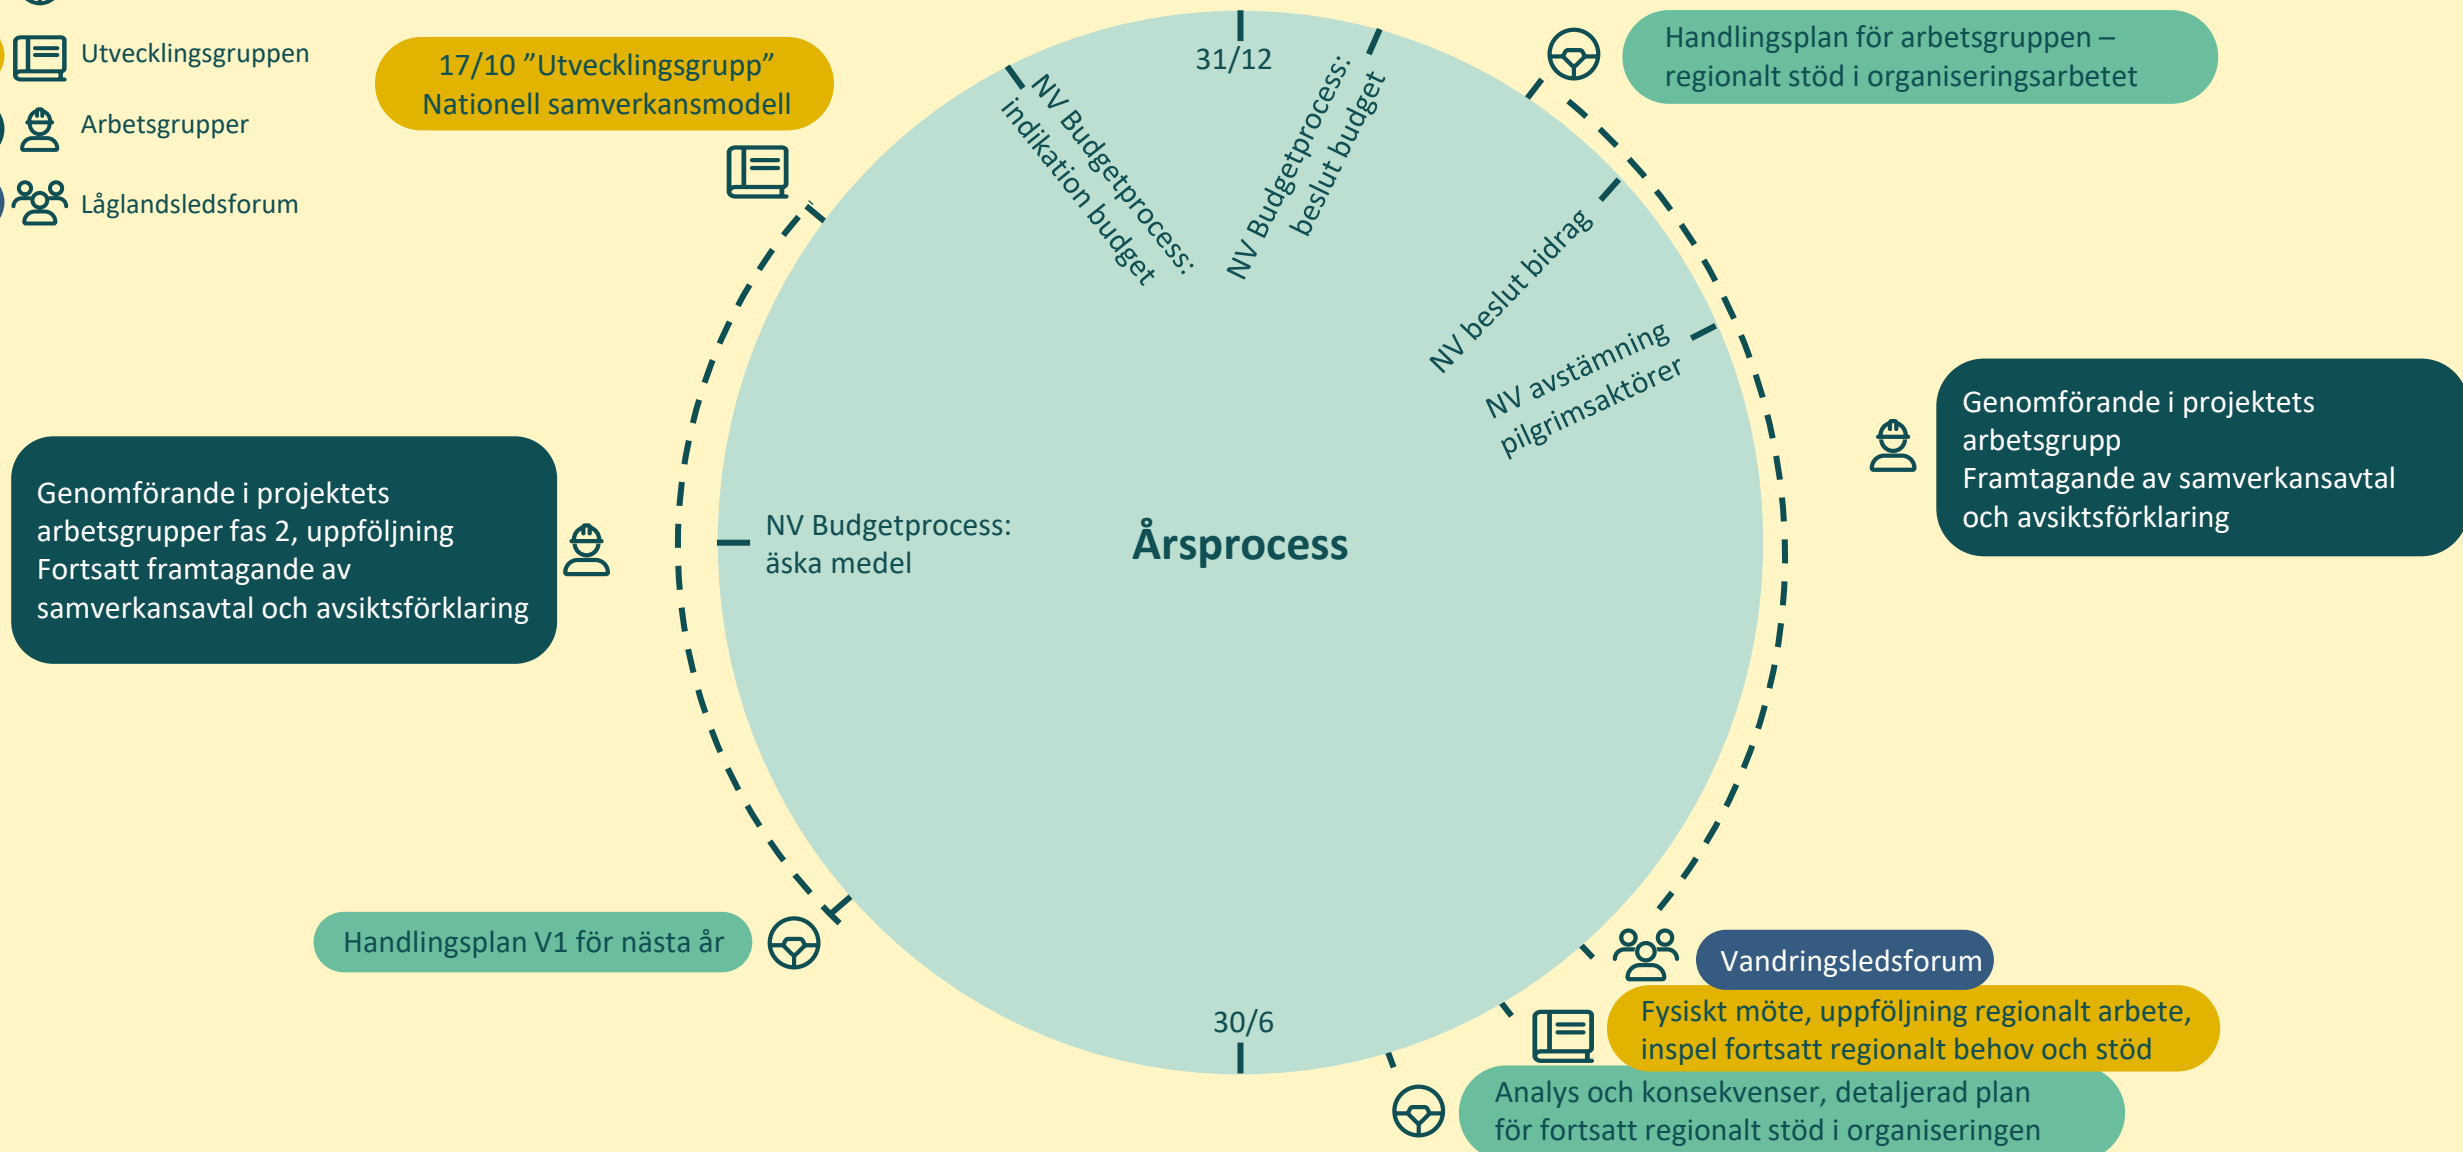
Utvecklingsgruppen

Arbetsgrupper

Låglandsledsforum

17/10 ”Utvecklingsgrupp” Nationell samverkansmodell

31/12

NV Budgetprocess: indikation budget

NV Budgetprocess: beslut budget

Handlingsplan för arbetsgruppen – regionalt stöd i organiseringsarbetet

NV beslut bidrag

NV avstämning pilgrimsaktörer

Genomförande i projektets arbetsgrupp
Framtagande av samverkansavtal och avsiktsförklaring

Genomförande i projektets arbetsgrupper fas 2, uppföljning
Fortsatt framtagande av samverkansavtal och avsiktsförklaring

NV Budgetprocess: äska medel

Årsprocess

Handlingsplan V1 för nästa år

30/6

Vandringsledsforum

Fysiskt möte, uppföljning regionalt arbete, inspel fortsatt regionalt behov och stöd

Analys och konsekvenser, detaljerad plan för fortsatt regionalt stöd i organiseringen